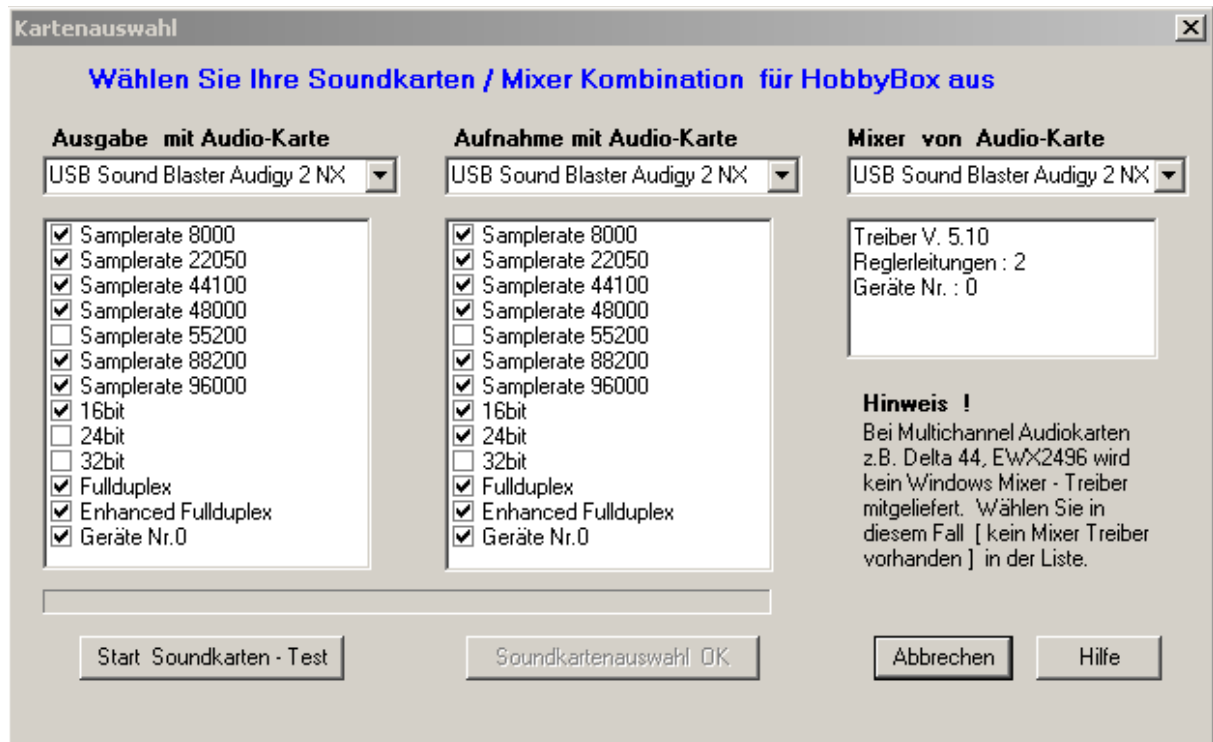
Kartenauswahl

×

Wählen Sie Ihre Soundkarten / Mixer Kombination für HobbyBox aus

Ausgabe mit Audio-Karte

USB Sound Blaster Audigy 2 NX

☑ Samplerate 8000
☑ Samplerate 22050
☑ Samplerate 44100
☑ Samplerate 48000
☐ Samplerate 55200
☑ Samplerate 88200
☑ Samplerate 96000
☑ 16bit
☐ 24bit
☐ 32bit
☑ Fullduplex
☑ Enhanced Fullduplex
☑ Geräte Nr.0

Aufnahme mit Audio-Karte

USB Sound Blaster Audigy 2 NX

☑ Samplerate 8000
☑ Samplerate 22050
☑ Samplerate 44100
☑ Samplerate 48000
☐ Samplerate 55200
☑ Samplerate 88200
☑ Samplerate 96000
☑ 16bit
☑ 24bit
☐ 32bit
☑ Fullduplex
☑ Enhanced Fullduplex
☑ Geräte Nr.0

Mixer von Audio-Karte

USB Sound Blaster Audigy 2 NX

Treiber V. 5.10
Reglerleitungen : 2
Geräte Nr. : 0

Hinweis !
Bei Multichannel Audiokarten z.B. Delta 44, EWX2496 wird kein Windows Mixer - Treiber mitgeliefert. Wählen Sie in diesem Fall [ kein Mixer Treiber vorhanden ] in der Liste.

Start Soundkarten - Test

Soundkartenauswahl OK

Abbrechen

Hilfe